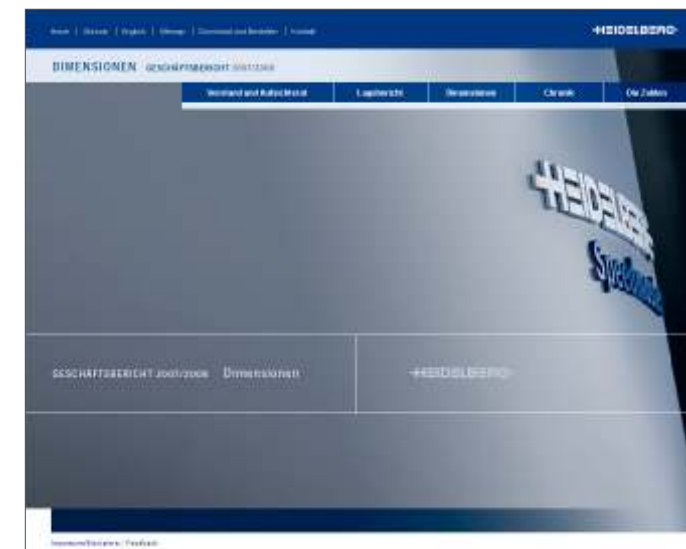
Home | Glossar | English | Sitemap | Download und Bestellen | Kontakt

HEIDELBERG

DIMENSIONEN GESCHÄFTSBERICHT 2007/2008

Vorstand und Aufsichtsrat | Lagebericht | Finanzteil | Chronik | Die Zahlen

HEIDELBERG

Speedmaster

GESCHÄFTSBERICHT 2007/2008 Dimensionen

HEIDELBERG

Impressum/Disclaimer | Feedback